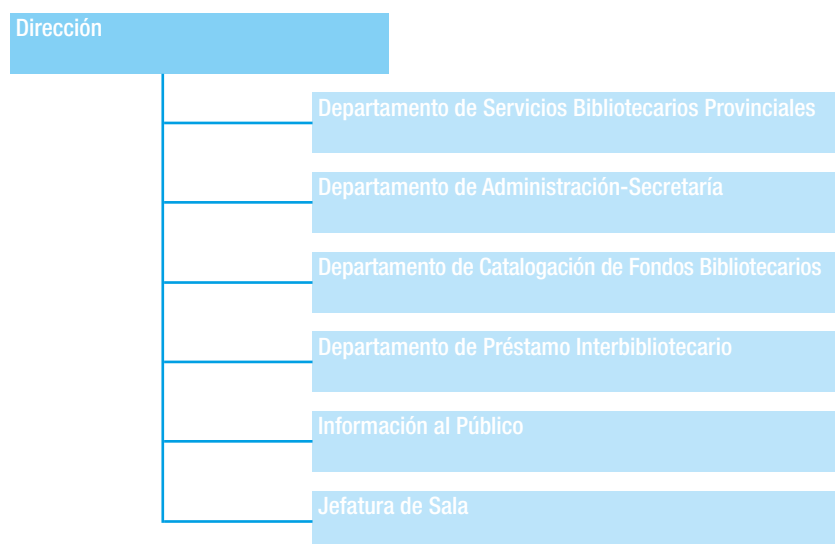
Dirección

Departamento de Servicios Bibliotecarios Provinciales

Departamento de Administración-Secretaría

Departamento de Catalogación de Fondos Bibliotecarios

Departamento de Préstamo Interbibliotecario

Información al Público

Jefatura de Sala